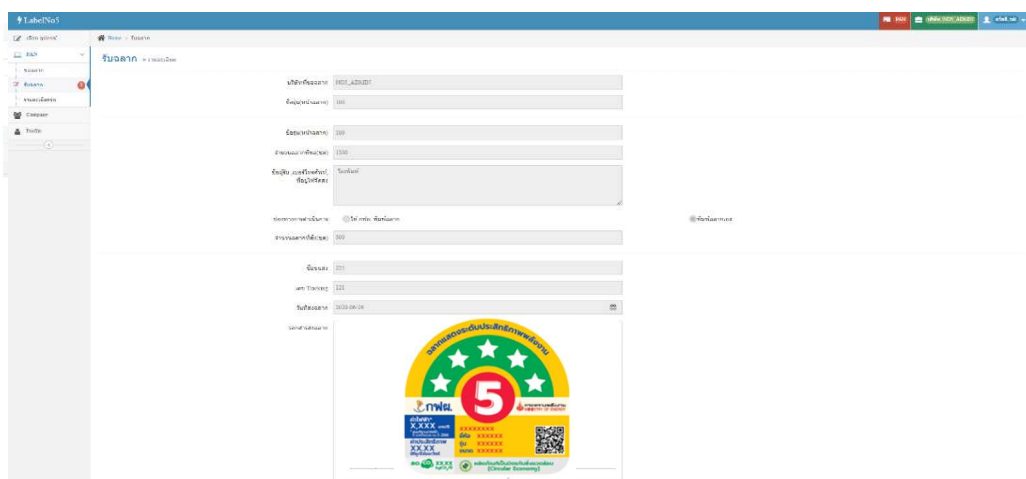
LabelNo5

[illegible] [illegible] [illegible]

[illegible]
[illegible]
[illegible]
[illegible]
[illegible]
Company
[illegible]

Home > รับฉลาก

รับฉลาก » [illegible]

บริษัท/ชื่อฉลาก PEDT_ADMIN7
ชื่อรุ่น(หน่วยฉลาก) 100

ชื่อรุ่น(หน่วยฉลาก) 100
จำนวนฉลากที่ขอ(ดวง) 1500
ข้อมูลเพิ่มเติม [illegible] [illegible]

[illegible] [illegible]
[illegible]
จำนวนฉลากที่ได้(ดวง) 300

ชื่อรุ่น 221
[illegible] 123
วันที่รับฉลาก 2020-09-28
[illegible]

ฉลากแสดงระดับประสิทธิภาพพลังงาน
5
กฟผ.
X,XXX
XX.XX
XXXXXXXX
XXXXXX
XXXXXX
XXXXXX
(Circular Economy)